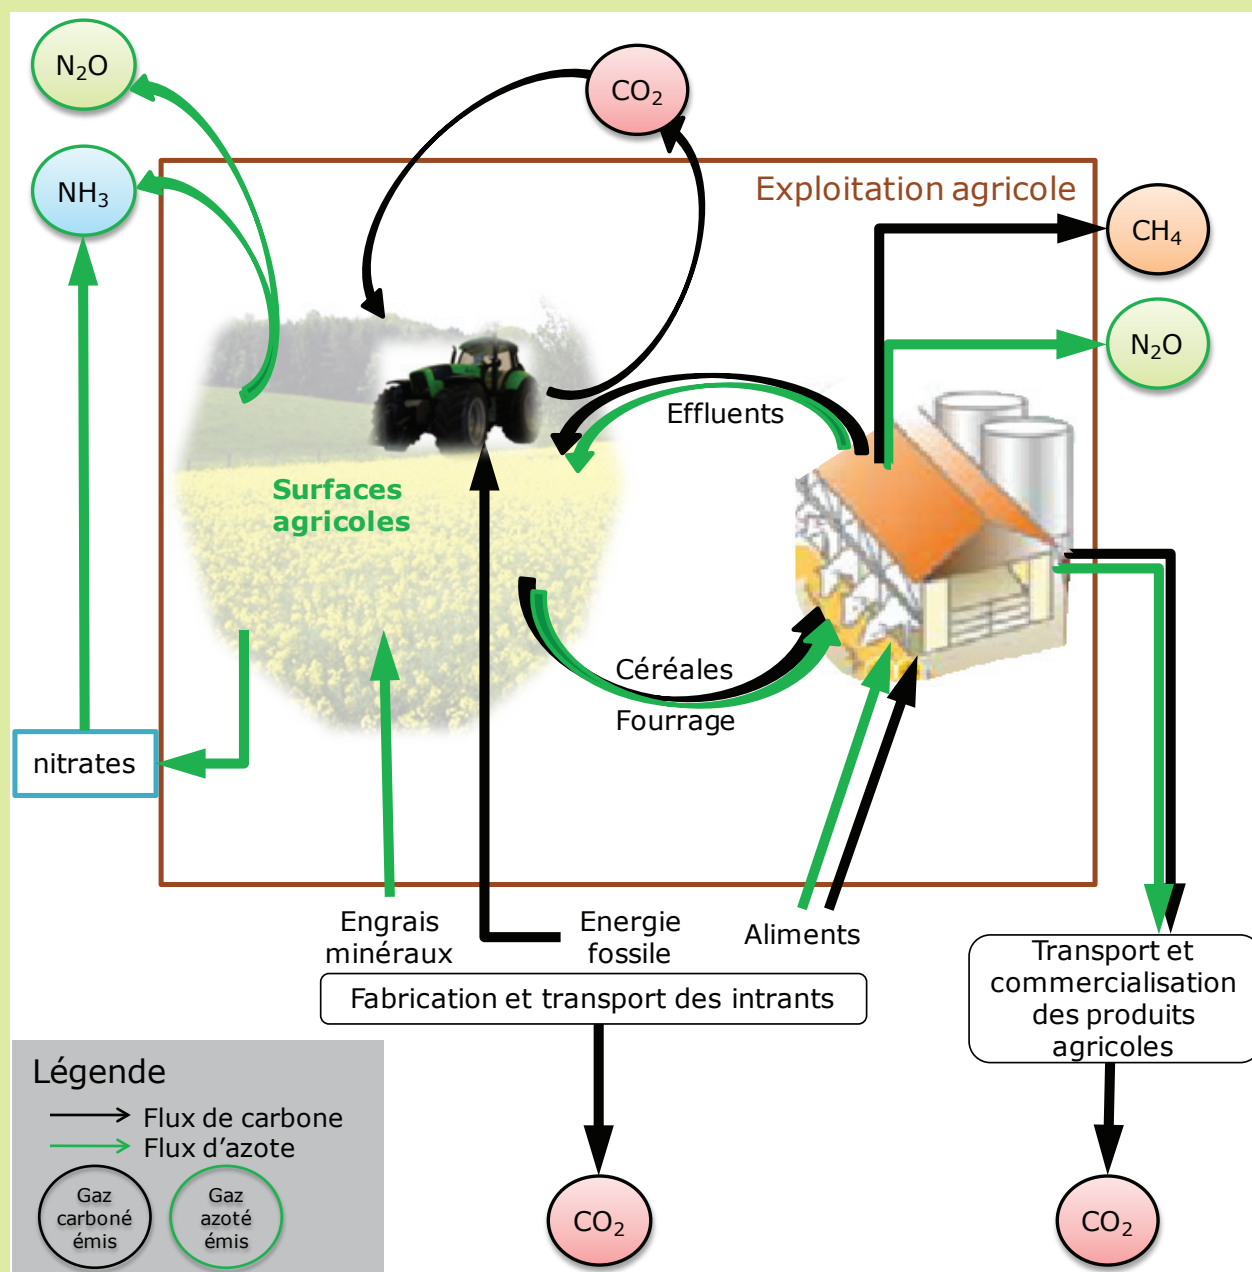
$N_2O$

$CO_2$

$NH_3$

Exploitation agricole

$CH_4$

$N_2O$

Effluents

Surfaces agricoles

Céréales

Fourrage

nitrates

Engrais minéraux

Energie fossile

Aliments

Fabrication et transport des intrants

Transport et commercialisation des produits agricoles

Légende
Flux de carbone
Flux d'azote
Gaz carboné émis
Gaz azoté émis

$CO_2$

$CO_2$